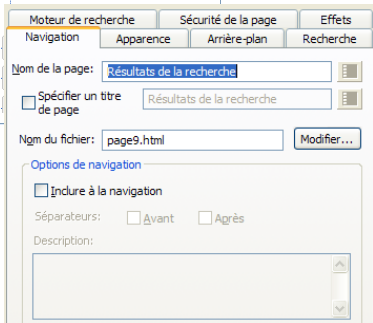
Moteur de recherche | Sécurité de la page | Effets
Navigation | Apparence | Arrière-plan | Recherche

Nom de la page: Résultats de la recherche

Spécifier un titre de page | Résultats de la recherche

Nom du fichier: page9.html | Modifier...

Options de navigation

Inclure à la navigation

Séparateurs: Avant Après

Description: